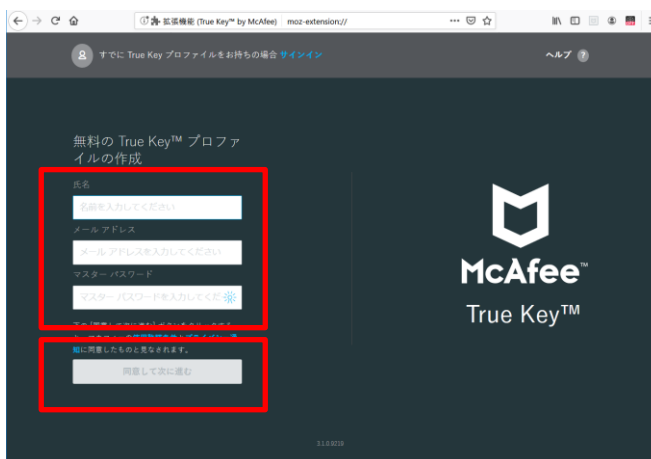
拡張機能 (True Key™ by McAfee) moz-extension://

すでに True Key プロファイルをお持ちの場合 サインイン

ヘルプ ?

無料の True Key™ プロファイルの作成

氏名

名前を入力してください

メール アドレス

メール アドレスを入力してください

マスター パスワード

マスター パスワードを入力してくだ

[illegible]

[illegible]に同意したものと見なされます。

同意して次に進む

McAfee™

True Key™

3.1.0.9219